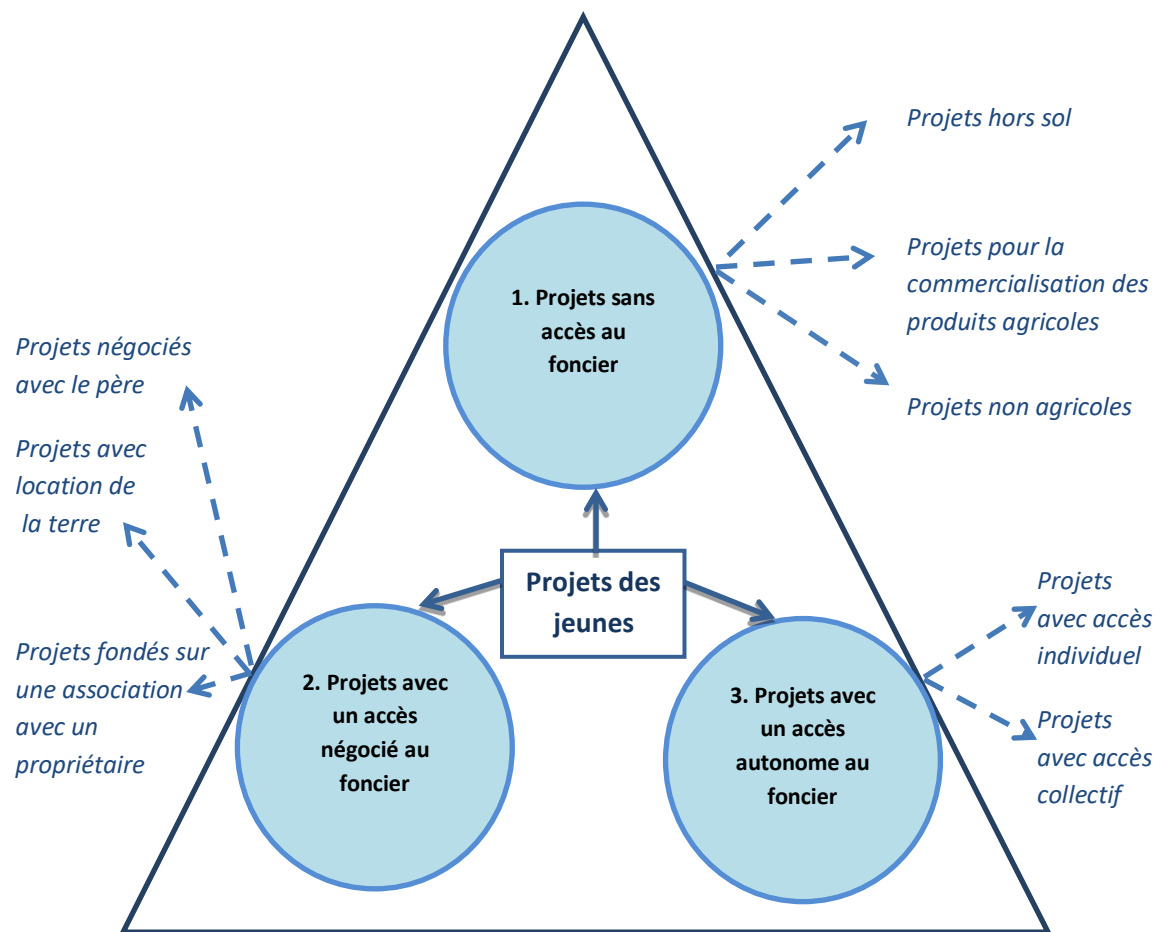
Projets hors sol

Projets pour la commercialisation des produits agricoles

Projets non agricoles

1. Projets sans accès au foncier

Projets négociés avec le père

Projets avec location de la terre

Projets fondés sur une association avec un propriétaire

Projets des jeunes

2. Projets avec un accès négocié au foncier

3. Projets avec un accès autonome au foncier

Projets avec accès individuel

Projets avec accès collectif